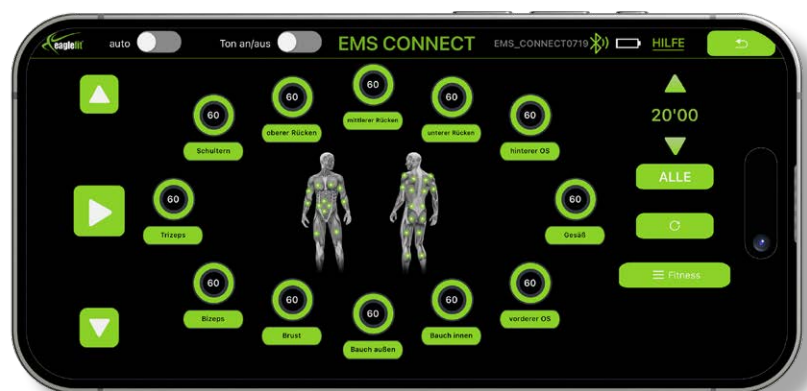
eaglefit auto Ton an/aus EMS CONNECT EMS_CONNECT0719 HILFE

60 oberer Rücken
60 mittlerer Rücken
60 unterer Rücken
60 Schultern
60 hinterer OS
60 Trizeps
60 Gesäß
60 Bizeps
60 Brust
60 Bauch außen
60 Bauch innen
60 vorderer OS

20'00
ALLE
Fitness